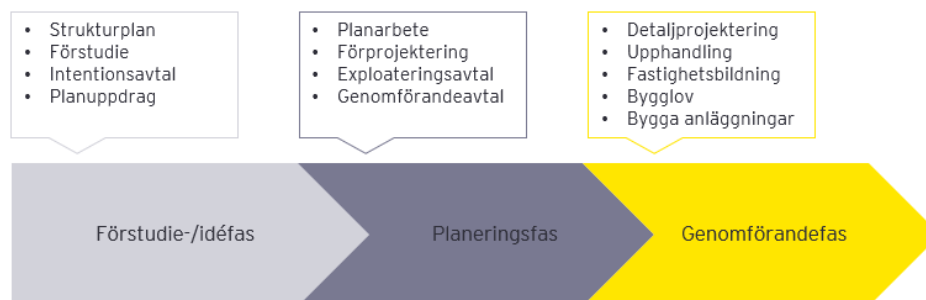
- Strukturplan
- Förstudie
- Intentionsavtal
- Planuppdrag

- Planarbete
- Förprojektering
- Exploateringsavtal
- Genomförandeavtal

- Detaljprojektering
- Upphandling
- Fastighetsbildning
- Bygglov
- Bygga anläggningar

Förstudie-/idéfas

Planeringsfas

Genomförandefas